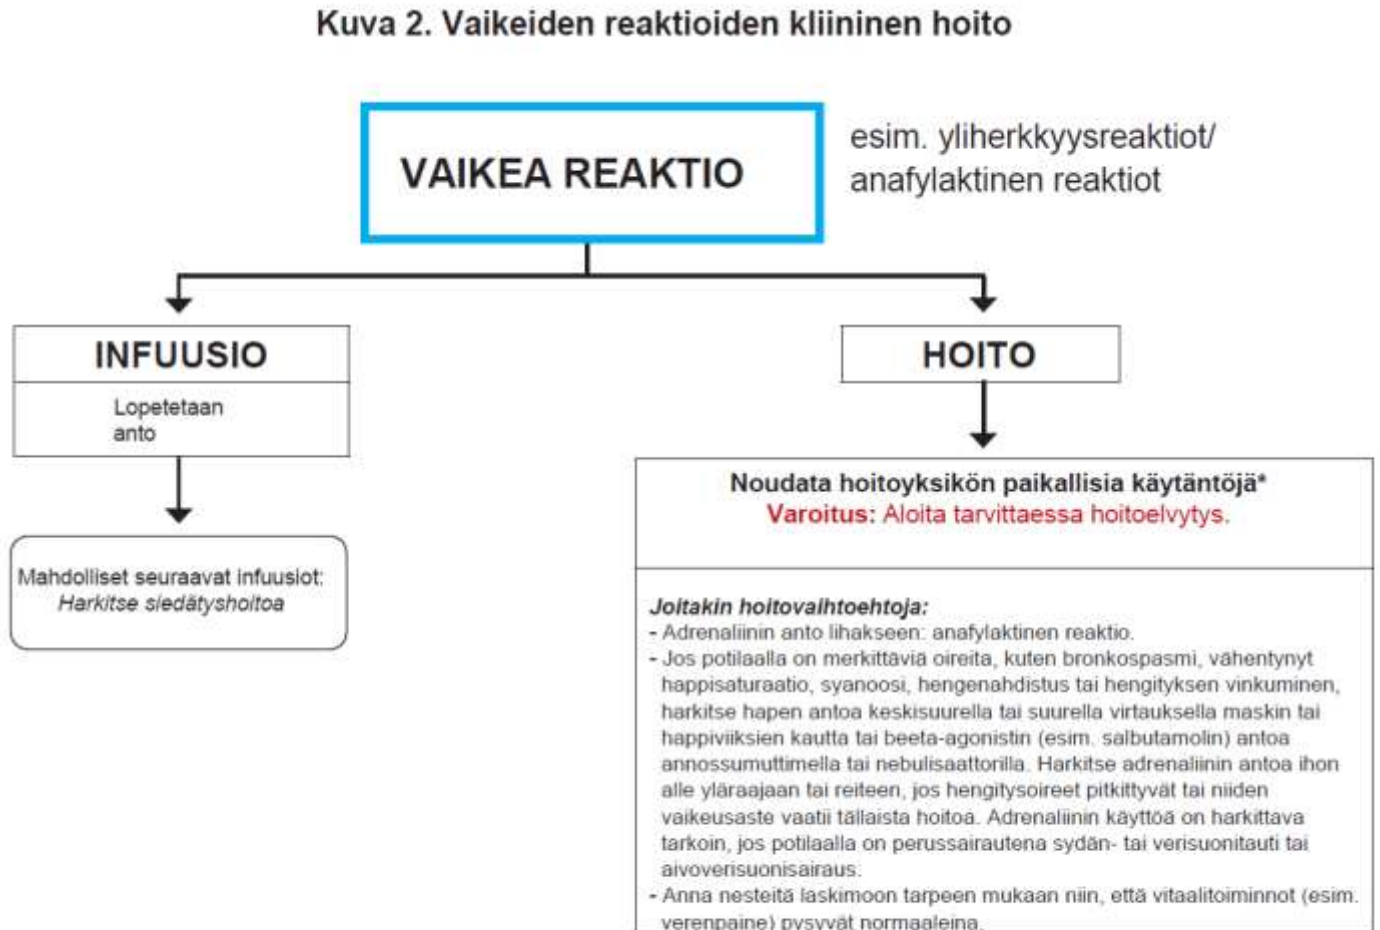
Kuva 2. Vaikeiden reaktioiden kliininen hoito

VAIKEA REAKTIO

esim. yliherkkyysreaktiot/ anafylaktinen reaktiot

INFUUSIO

Lopetetaan anto

Mahdolliset seuraavat infuusiot: Harkitse siedätyshoitoa

HOITO

Noudata hoitoyksikön paikallisia käytäntöjä*
Varoitus: Aloita tarvittaessa hoitoelvytys.

Joitakin hoitovaihtoehtoja:
- Adrenaliinin anto lihakseen: anafylaktinen reaktio.
- Jos potilaalla on merkittäviä oireita, kuten bronkospasmi, vähentynyt happisaturaatio, syanoosi, hengenahdistus tai hengityksen vinkuminen, harkitse hapen antoa keskisuurella tai suurella virtauksella maskin tai happiviiksien kautta tai beeta-agonistin (esim. salbutamolin) antoa annossumuttimella tai nebulisaattorilla. Harkitse adrenaliinin antoa ihon alle yläraajaan tai reiteen, jos hengitysoireet pitkittyvät tai niiden vaikeusaste vaatii tällaista hoitoa. Adrenaliinin käyttöä on harkittava tarkoin, jos potilaalla on perussairautena sydän- tai verisuonitauti tai aivoverisuonisairaus.
- Anna nesteitä laskimoon tarpeen mukaan niin, että vitaalitoiminnot (esim. verenpaine) pysyvät normaaleina.